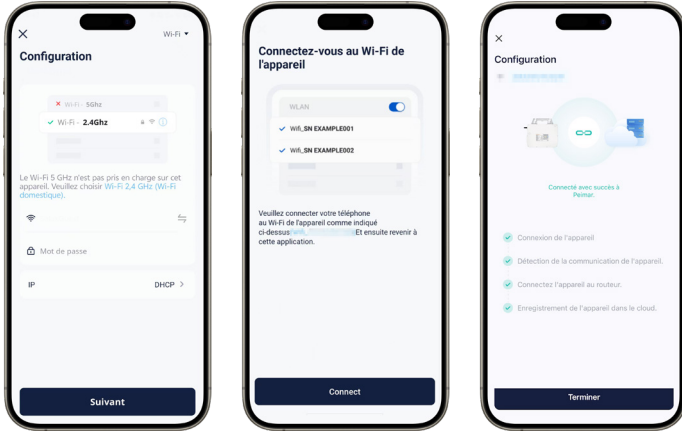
Wi-Fi

Configuration

Wi-Fi - 5Ghz

Wi-Fi - 2.4Ghz

Le Wi-Fi 5 GHz n'est pas pris en charge sur cet appareil. Veuillez choisir Wi-Fi 2,4 GHz (Wi-Fi domestique).

Mot de passe

IP

DHCP

Suivant

Connectez-vous au Wi-Fi de l'appareil

WLAN

Wifi_SN EXAMPLE001

Wifi_SN EXAMPLE002

Veuillez connecter votre téléphone au Wi-Fi de l'appareil comme indiqué ci-dessus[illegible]Et ensuite revenir à cette application.

Connect

Configuration

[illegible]

Connecté avec succès à Peimar.

Connexion de l'appareil

Détection de la communication de l'appareil.

Connectez l'appareil au routeur.

Enregistrement de l'appareil dans le cloud.

Terminer